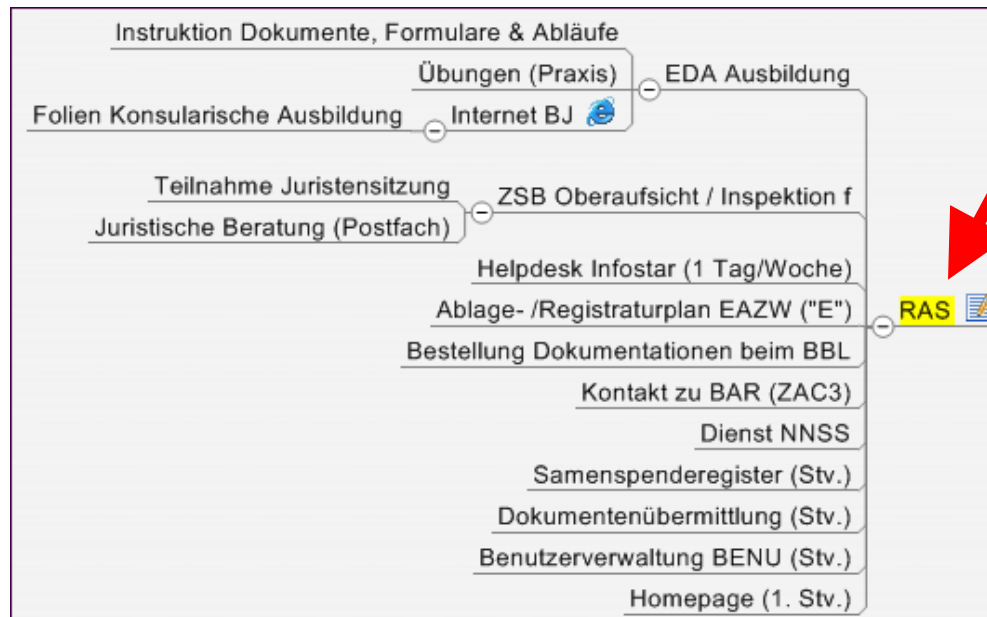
Instruktion Dokumente, Formulare & Abläufe
Übungen (Praxis)
EDA Ausbildung
Folien Konsularische Ausbildung
Internet BJ

Teilnahme Juristensitzung
ZSB Oberaufsicht / Inspektion f
Juristische Beratung (Postfach)

Helpdesk Infostar (1 Tag/Woche)
Ablage- /Registraturplan EAZW ("E")
RAS
Bestellung Dokumentationen beim BBL
Kontakt zu BAR (ZAC3)
Dienst NNSS
Samenspenderegister (Stv.)
Dokumentenübermittlung (Stv.)
Benutzerverwaltung BENU (Stv.)
Homepage (1. Stv.)